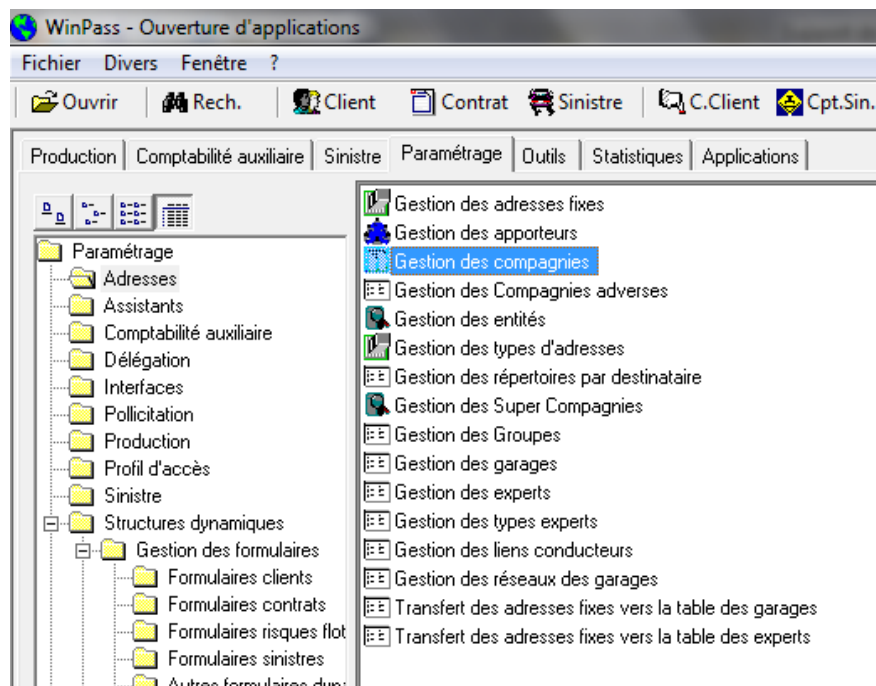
WinPass - Ouverture d'applications

Fichier Divers Fenêtre ?

Ouvrir | Rech. | Client | Contrat | Sinistre | C.Client | Cpt.Sin.

Production | Comptabilité auxiliaire | Sinistre | Paramétrage | Outils | Statistiques | Applications

Paramétrage
Adresses
Assistants
Comptabilité auxiliaire
Délégation
Interfaces
Pollicitation
Production
Profil d'accès
Sinistre
Structures dynamiques
Gestion des formulaires
Formulaires clients
Formulaires contrats
Formulaires risques flot
Formulaires sinistres
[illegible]

Gestion des adresses fixes
Gestion des apporteurs
Gestion des compagnies
Gestion des Compagnies adverses
Gestion des entités
Gestion des types d'adresses
Gestion des répertoires par destinataire
Gestion des Super Compagnies
Gestion des Groupes
Gestion des garages
Gestion des experts
Gestion des types experts
Gestion des liens conducteurs
Gestion des réseaux des garages
Transfert des adresses fixes vers la table des garages
Transfert des adresses fixes vers la table des experts